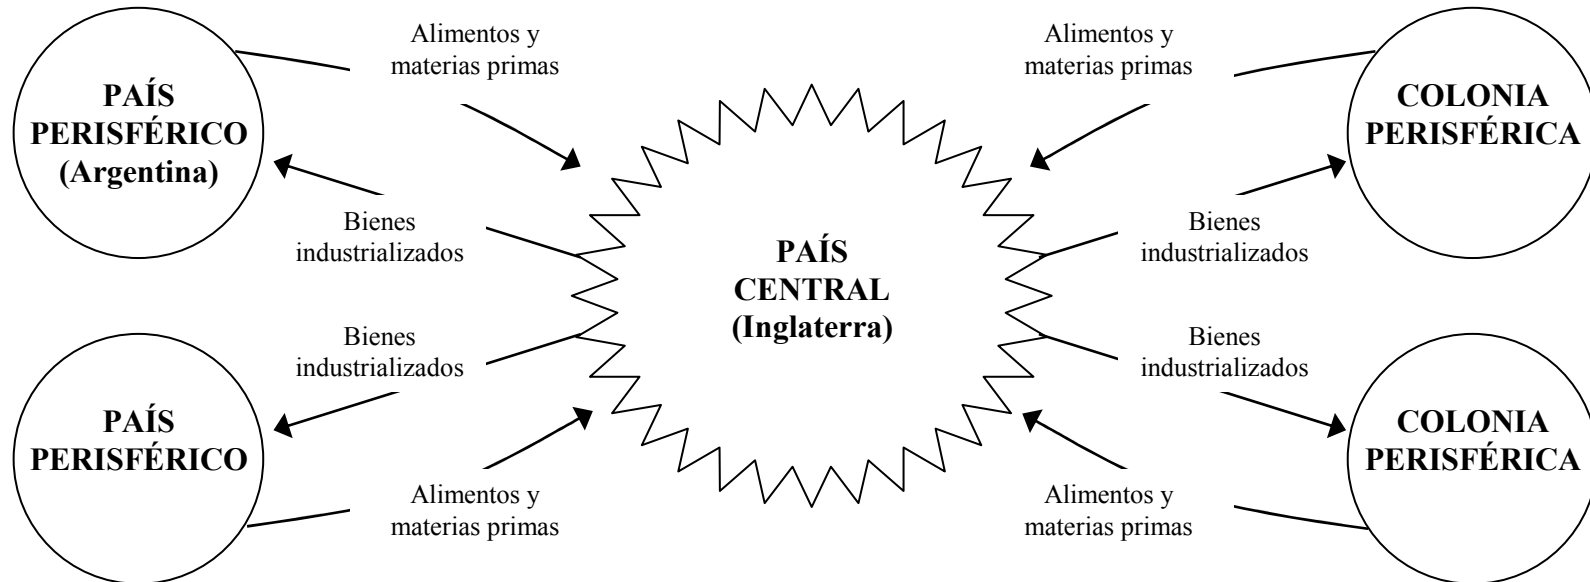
PAÍS PERISFÉRICO (Argentina)

Alimentos y materias primas

Bienes industrializados

Alimentos y materias primas

COLONIA PERISFÉRICA

Bienes industrializados

PAÍS CENTRAL (Inglaterra)

Bienes industrializados

Bienes industrializados

PAÍS PERISFÉRICO

COLONIA PERISFÉRICA

Alimentos y materias primas

Alimentos y materias primas